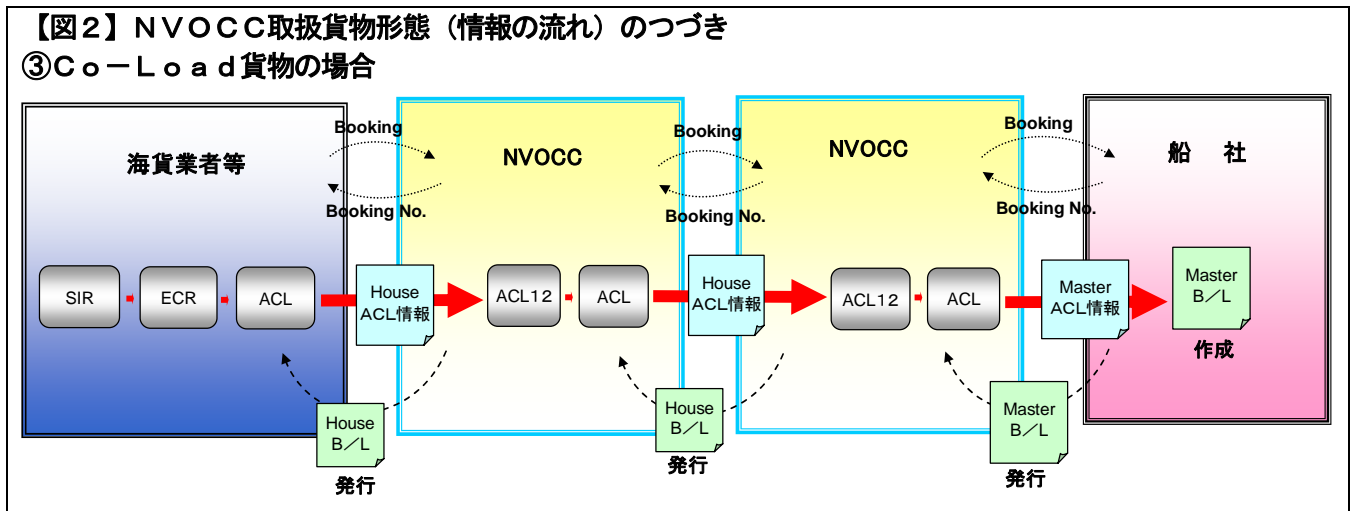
【図２】ＮＶＯＣＣ取扱貨物形態（情報の流れ）のつづき
③Ｃｏ－Ｌｏａｄ貨物の場合

海貨業者等

Booking
Booking No.

NVOCC

Booking
Booking No.

NVOCC

Booking
Booking No.

船　社

SIR
ECR
ACL

House ACL情報

ACL12
ACL

House ACL情報

ACL12
ACL

Master ACL情報

Master B／L

作成

House B／L
発行

House B／L
発行

Master B／L
発行